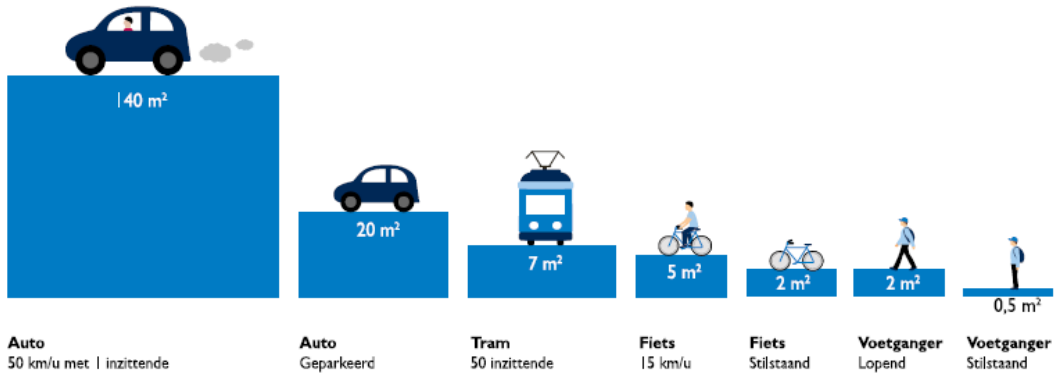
140 m²

20 m²

7 m²

5 m²

2 m²

2 m²

0,5 m²

**Auto**
50 km/u met 1 inzittende

**Auto**
Geparkeerd

**Tram**
50 inzittende

**Fiets**
15 km/u

**Fiets**
Stilstaand

**Voetganger**
Lopend

**Voetganger**
Stilstaand